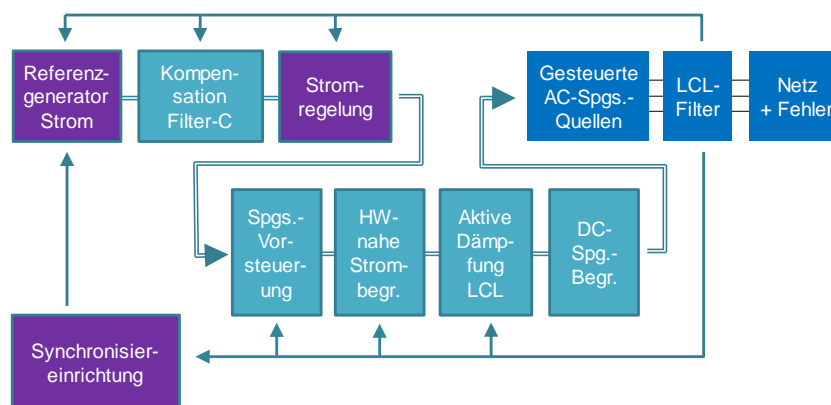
Referenzgenerator Strom

Kompensation Filter-C

Stromregelung

Gesteuerte AC-Spgs.-Quellen

LCL-Filter

Netz + Fehler

Spgs.-Vorsteuerung

HW-nahe Strombegr.

Aktive Dämpfung LCL

DC-Spg.-Begr.

Synchronisiereinrichtung